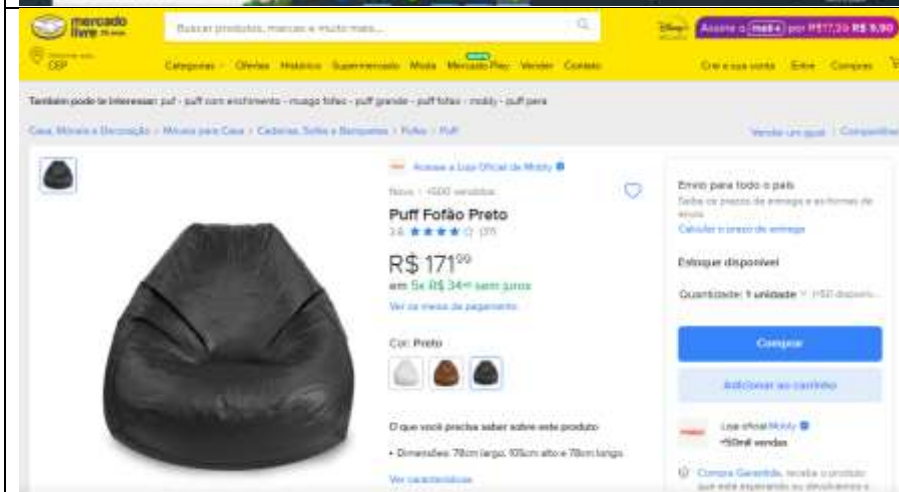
mercado livre

Buscar produtos, marcas e muito mais...

Assine o meli+ por R$17,39 R$ 9,90

CEP

Categorias Ofertas Histórico Supermercado Moda Mercado Play Vender Contato

Crie a sua conta Entre Compras

Também pode te interessar: puf - puff com enchimento - muggo fofao - puff grande - puff fofao - mobly - puff pera

Casa, Móveis e Decoração > Móveis para Casa > Cadeiras, Sofás e Banquetas > Puffs > Puff

Vender um igual | Compartilhar

Acesse a Loja Oficial de Mobly

Novo | +1000 vendidos

Puff Fofão Preto

3.6 ★★★★☆ (311)

R$ 171$^{99}$

em 5x R$ 34$^{40}$ sem juros

Ver os meios de pagamento

Cor: Preto

O que você precisa saber sobre este produto

• Dimensões: 78cm largo, 105cm alto e 78cm largo.

Ver características

Envio para todo o país

Saiba os prazos de entrega e as formas de envio.

Calcular o prazo de entrega

Estoque disponível

Quantidade: 1 unidade (+50 disponíveis)

Comprar

Adicionar ao carrinho

Loja oficial Mobly

+50mil vendas

Compra Garantida, receba o produto que está esperando ou devolvemos o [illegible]